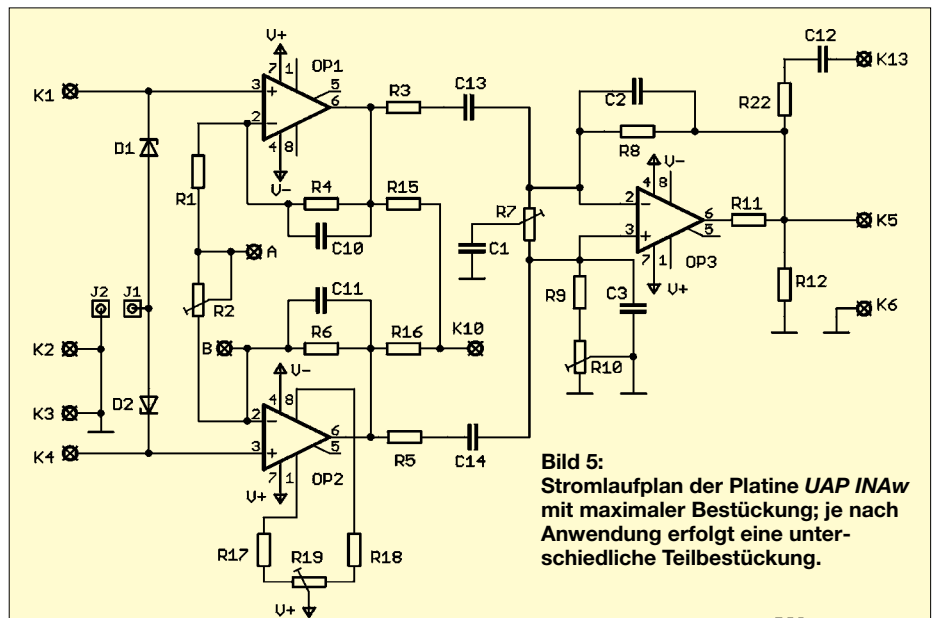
K1
D1
R1
J2
J1
A
R2
K2
K3
D2
K4
V+
7 1
3 +
2 −
4 8
V−
OP1
5
6
R3
C13
R4
R15
C10
C11
B
R6
R16
K10
V−
4 8
2 −
3 +
7 1
V+
6
5
OP2
R5
C14
R17
R19
R18
V+
C1
R7
C2
R8
V−
4 8
2 −
3 +
7 1
V+
6
5
OP3
R11
R9
C3
R10
C12
K13
R22
K5
R12
K6

**Bild 5: Stromlaufplan der Platine *UAP INAw* mit maximaler Bestückung; je nach Anwendung erfolgt eine unterschiedliche Teilbestückung.**